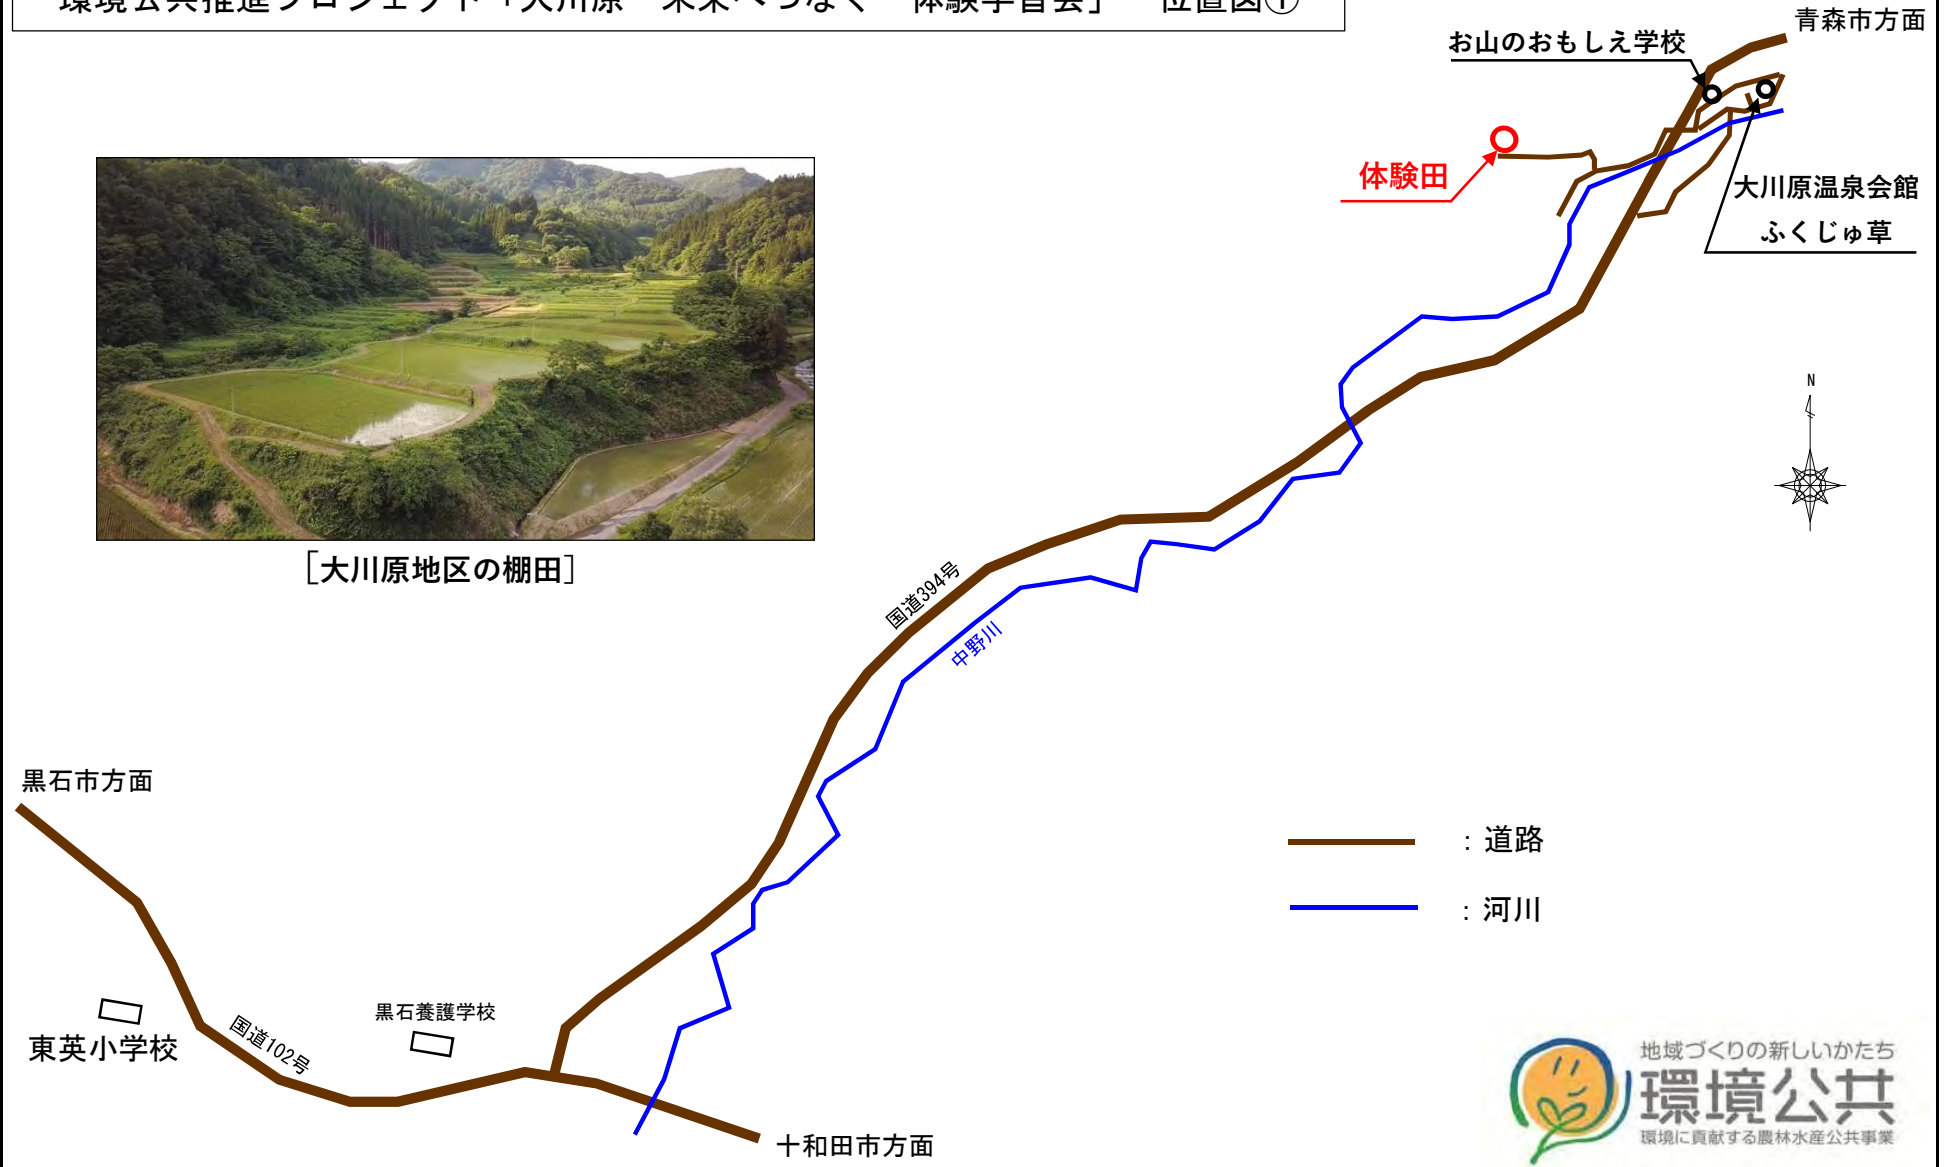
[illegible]

青森市方面

お山のおもしえ学校

体験田

大川原温泉会館 ふくじゅ草

［大川原地区の棚田］

N

国道394号

中野川

黒石市方面

：道路

：河川

黒石養護学校

東英小学校

国道102号

十和田市方面

地域づくりの新しいかたち
環境公共
環境に貢献する農林水産公共事業